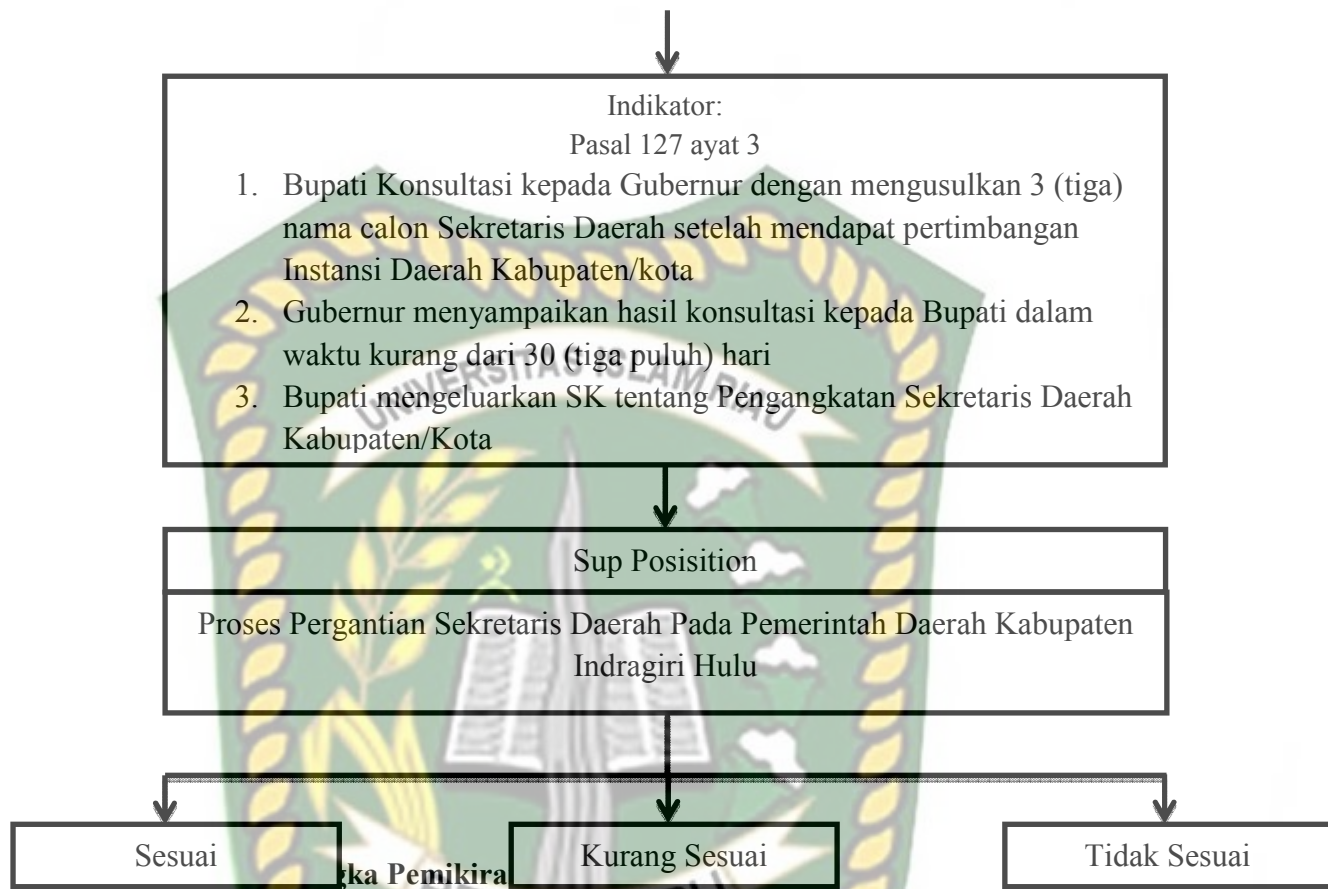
Indikator:
Pasal 127 ayat 3

1. Bupati Konsultasi kepada Gubernur dengan mengusulkan 3 (tiga) nama calon Sekretaris Daerah setelah mendapat pertimbangan Instansi Daerah Kabupaten/kota
2. Gubernur menyampaikan hasil konsultasi kepada Bupati dalam waktu kurang dari 30 (tiga puluh) hari
3. Bupati mengeluarkan SK tentang Pengangkatan Sekretaris Daerah Kabupaten/Kota

UNIVERSITAS ISLAM RIAU

Sup Posisition

Proses Pergantian Sekretaris Daerah Pada Pemerintah Daerah Kabupaten Indragiri Hulu

Sesuai

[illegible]gka Pemikira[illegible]

Kurang Sesuai

Tidak Sesuai